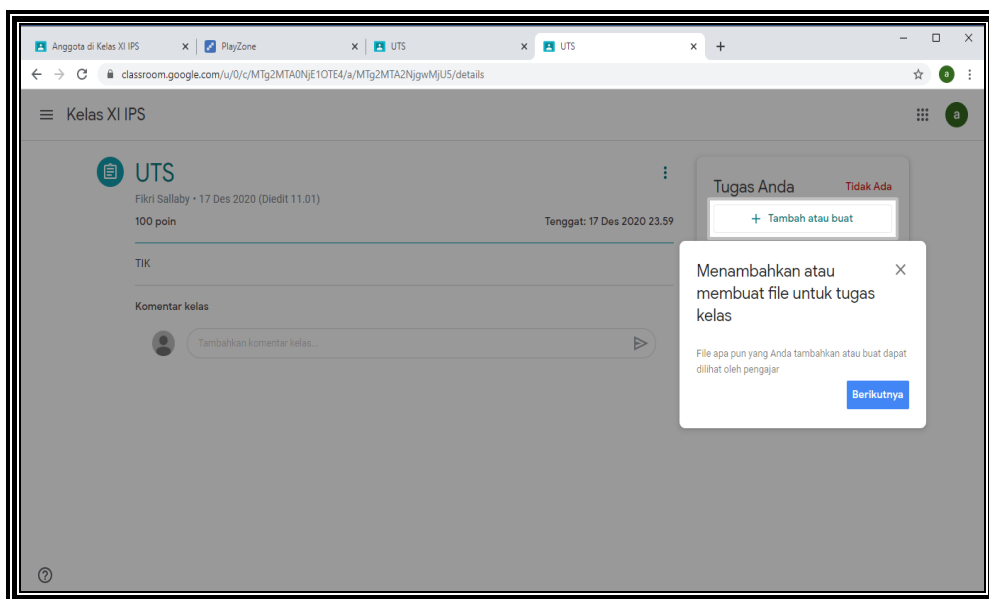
Anggota di Kelas XI IPS ×
PlayZone ×
UTS ×
UTS ×
+

classroom.google.com/u/0/c/MTg2MTA0NjE1OTE4/a/MTg2MTA2NjgwMjU5/details

a

Kelas XI IPS

a

UTS

Fikri Sallaby • 17 Des 2020 (Diedit 11.01)

100 poin

Tenggat: 17 Des 2020 23.59

TIK

Komentar kelas

Tambahkan komentar kelas...

Tugas Anda

Tidak Ada

+ Tambah atau buat

Menambahkan atau membuat file untuk tugas kelas

×

File apa pun yang Anda tambahkan atau buat dapat dilihat oleh pengajar

Berikutnya

?